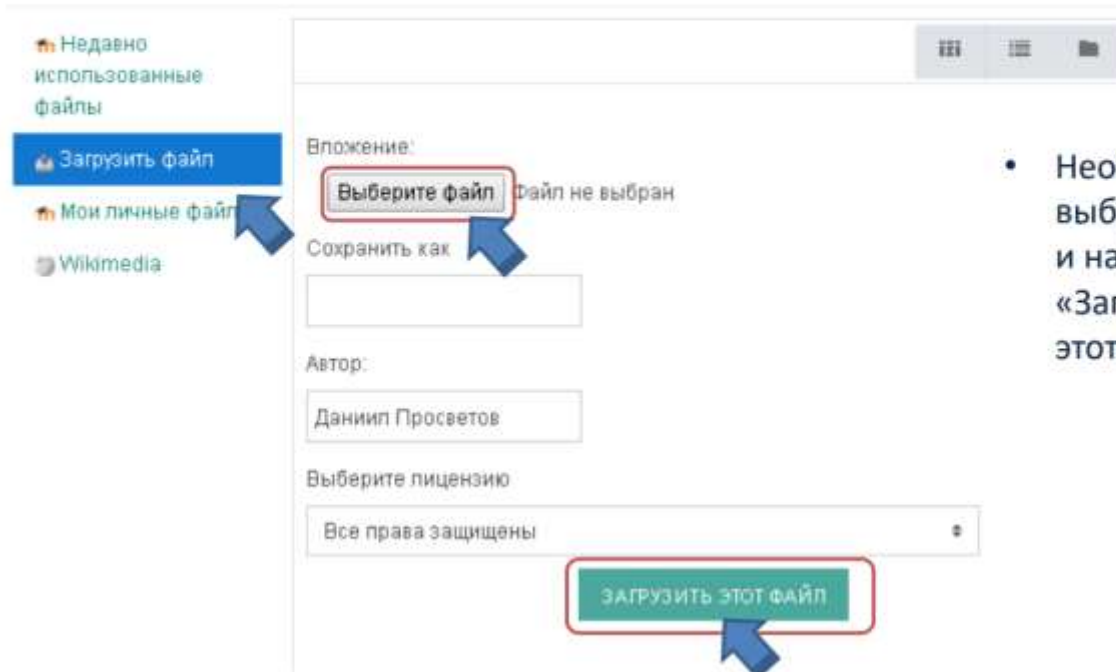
Недавно использованные файлы

Загрузить файл

Мои личные файл

Wikimedia

Вложение:

Выберите файл Файл не выбран

Сохранить как

Автор:

Даниил Просветов

Выберите лицензию

Все права защищены

ЗАГРУЗИТЬ ЭТОТ ФАЙЛ

• Нео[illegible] выб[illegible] и на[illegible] «За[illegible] этот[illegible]